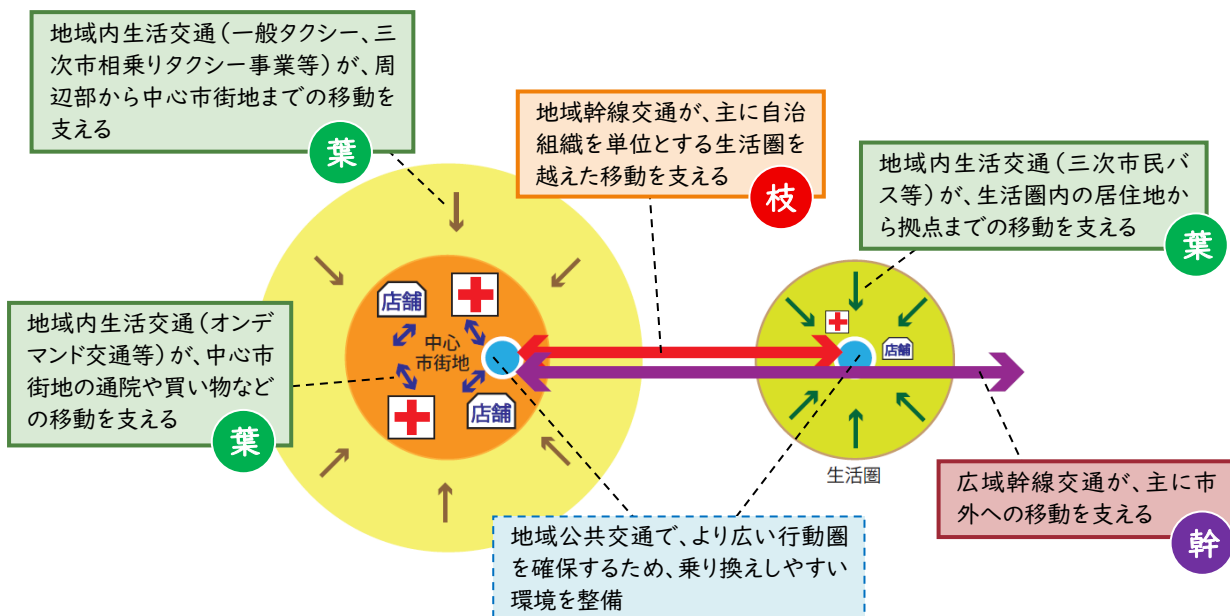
地域内生活交通（一般タクシー、三次市相乗りタクシー事業等）が、周辺部から中心市街地までの移動を支える

葉

地域幹線交通が、主に自治組織を単位とする生活圏を越えた移動を支える

枝

地域内生活交通（三次市民バス等）が、生活圏内の居住地から拠点までの移動を支える

葉

店舗

中心
市街地

店舗

店舗

地域内生活交通（オンデマンド交通等）が、中心市街地の通院や買い物などの移動を支える

葉

生活圏

広域幹線交通が、主に市外への移動を支える

幹

地域公共交通で、より広い行動圏を確保するため、乗り換えしやすい環境を整備